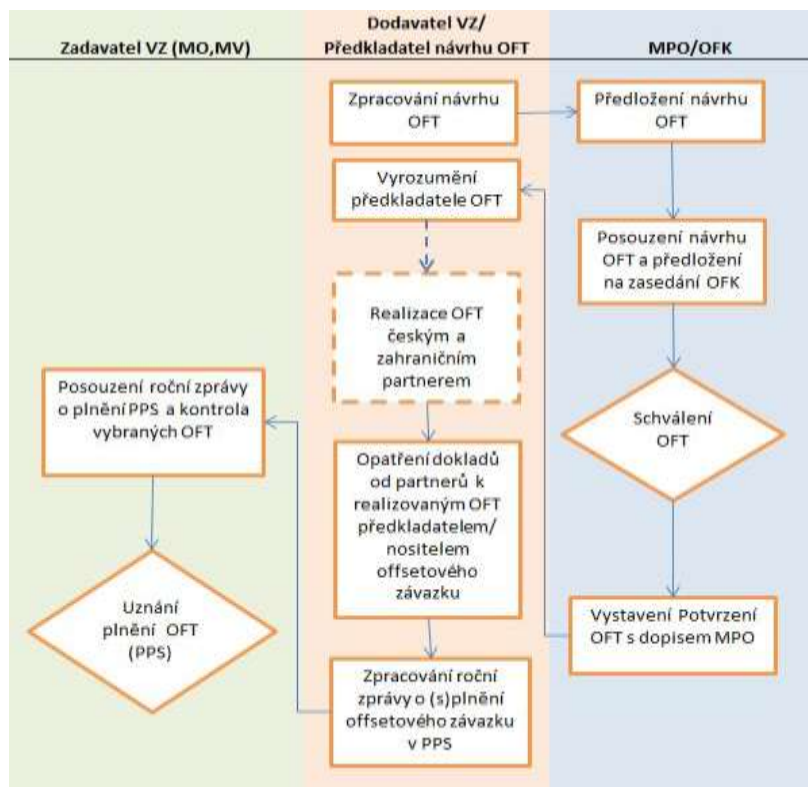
Zadavatel VZ (MO,MV)

Dodavatel VZ/ Předkladatel návrhu OFT

MPO/OFK

Zpracování návrhu OFT

Předložení návrhu OFT

Vyrozumění předkladatele OFT

Posouzení návrhu OFT a předložení na zasedání OFK

Realizace OFT českým a zahraničním partnerem

Schválení OFT

Posouzení roční zprávy o plnění PPS a kontrola vybraných OFT

Opatření dokladů od partnerů k realizovaným OFT předkladatelem/ nositelem offsetového závazku

Uznání plnění OFT (PPS)

Vystavení Potvrzení OFT s dopisem MPO

Zpracování roční zprávy o (s)plnění offsetového závazku v PPS